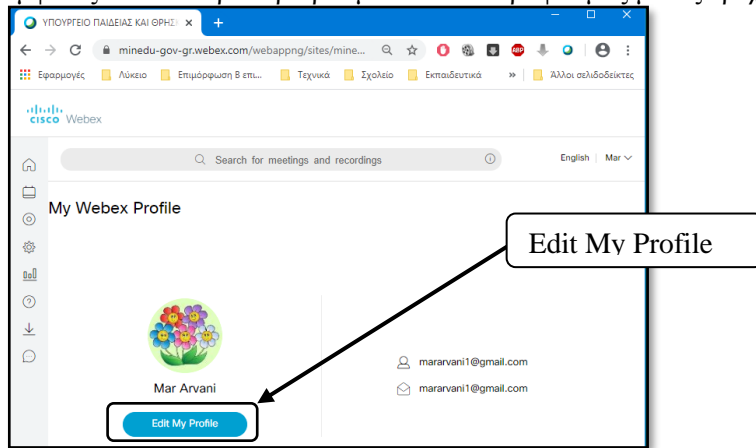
ΥΠΟΥΡΓΕΙΟ ΠΑΙΔΕΙΑΣ ΚΑΙ ΘΡΗΣΚ ×
+
minedu-gov-gr.webex.com/webappng/sites/mine...
Εφαρμογές
Λύκειο
Επιμόρφωση Β επι...
Τεχνικά
Σχολείο
Εκπαιδευτικά
»
Άλλοι σελιδοδείκτες
cisco Webex
Search for meetings and recordings
English | Mar
My Webex Profile
Edit My Profile
Mar Arvani
Edit My Profile
mararvani1@gmail.com
mararvani1@gmail.com